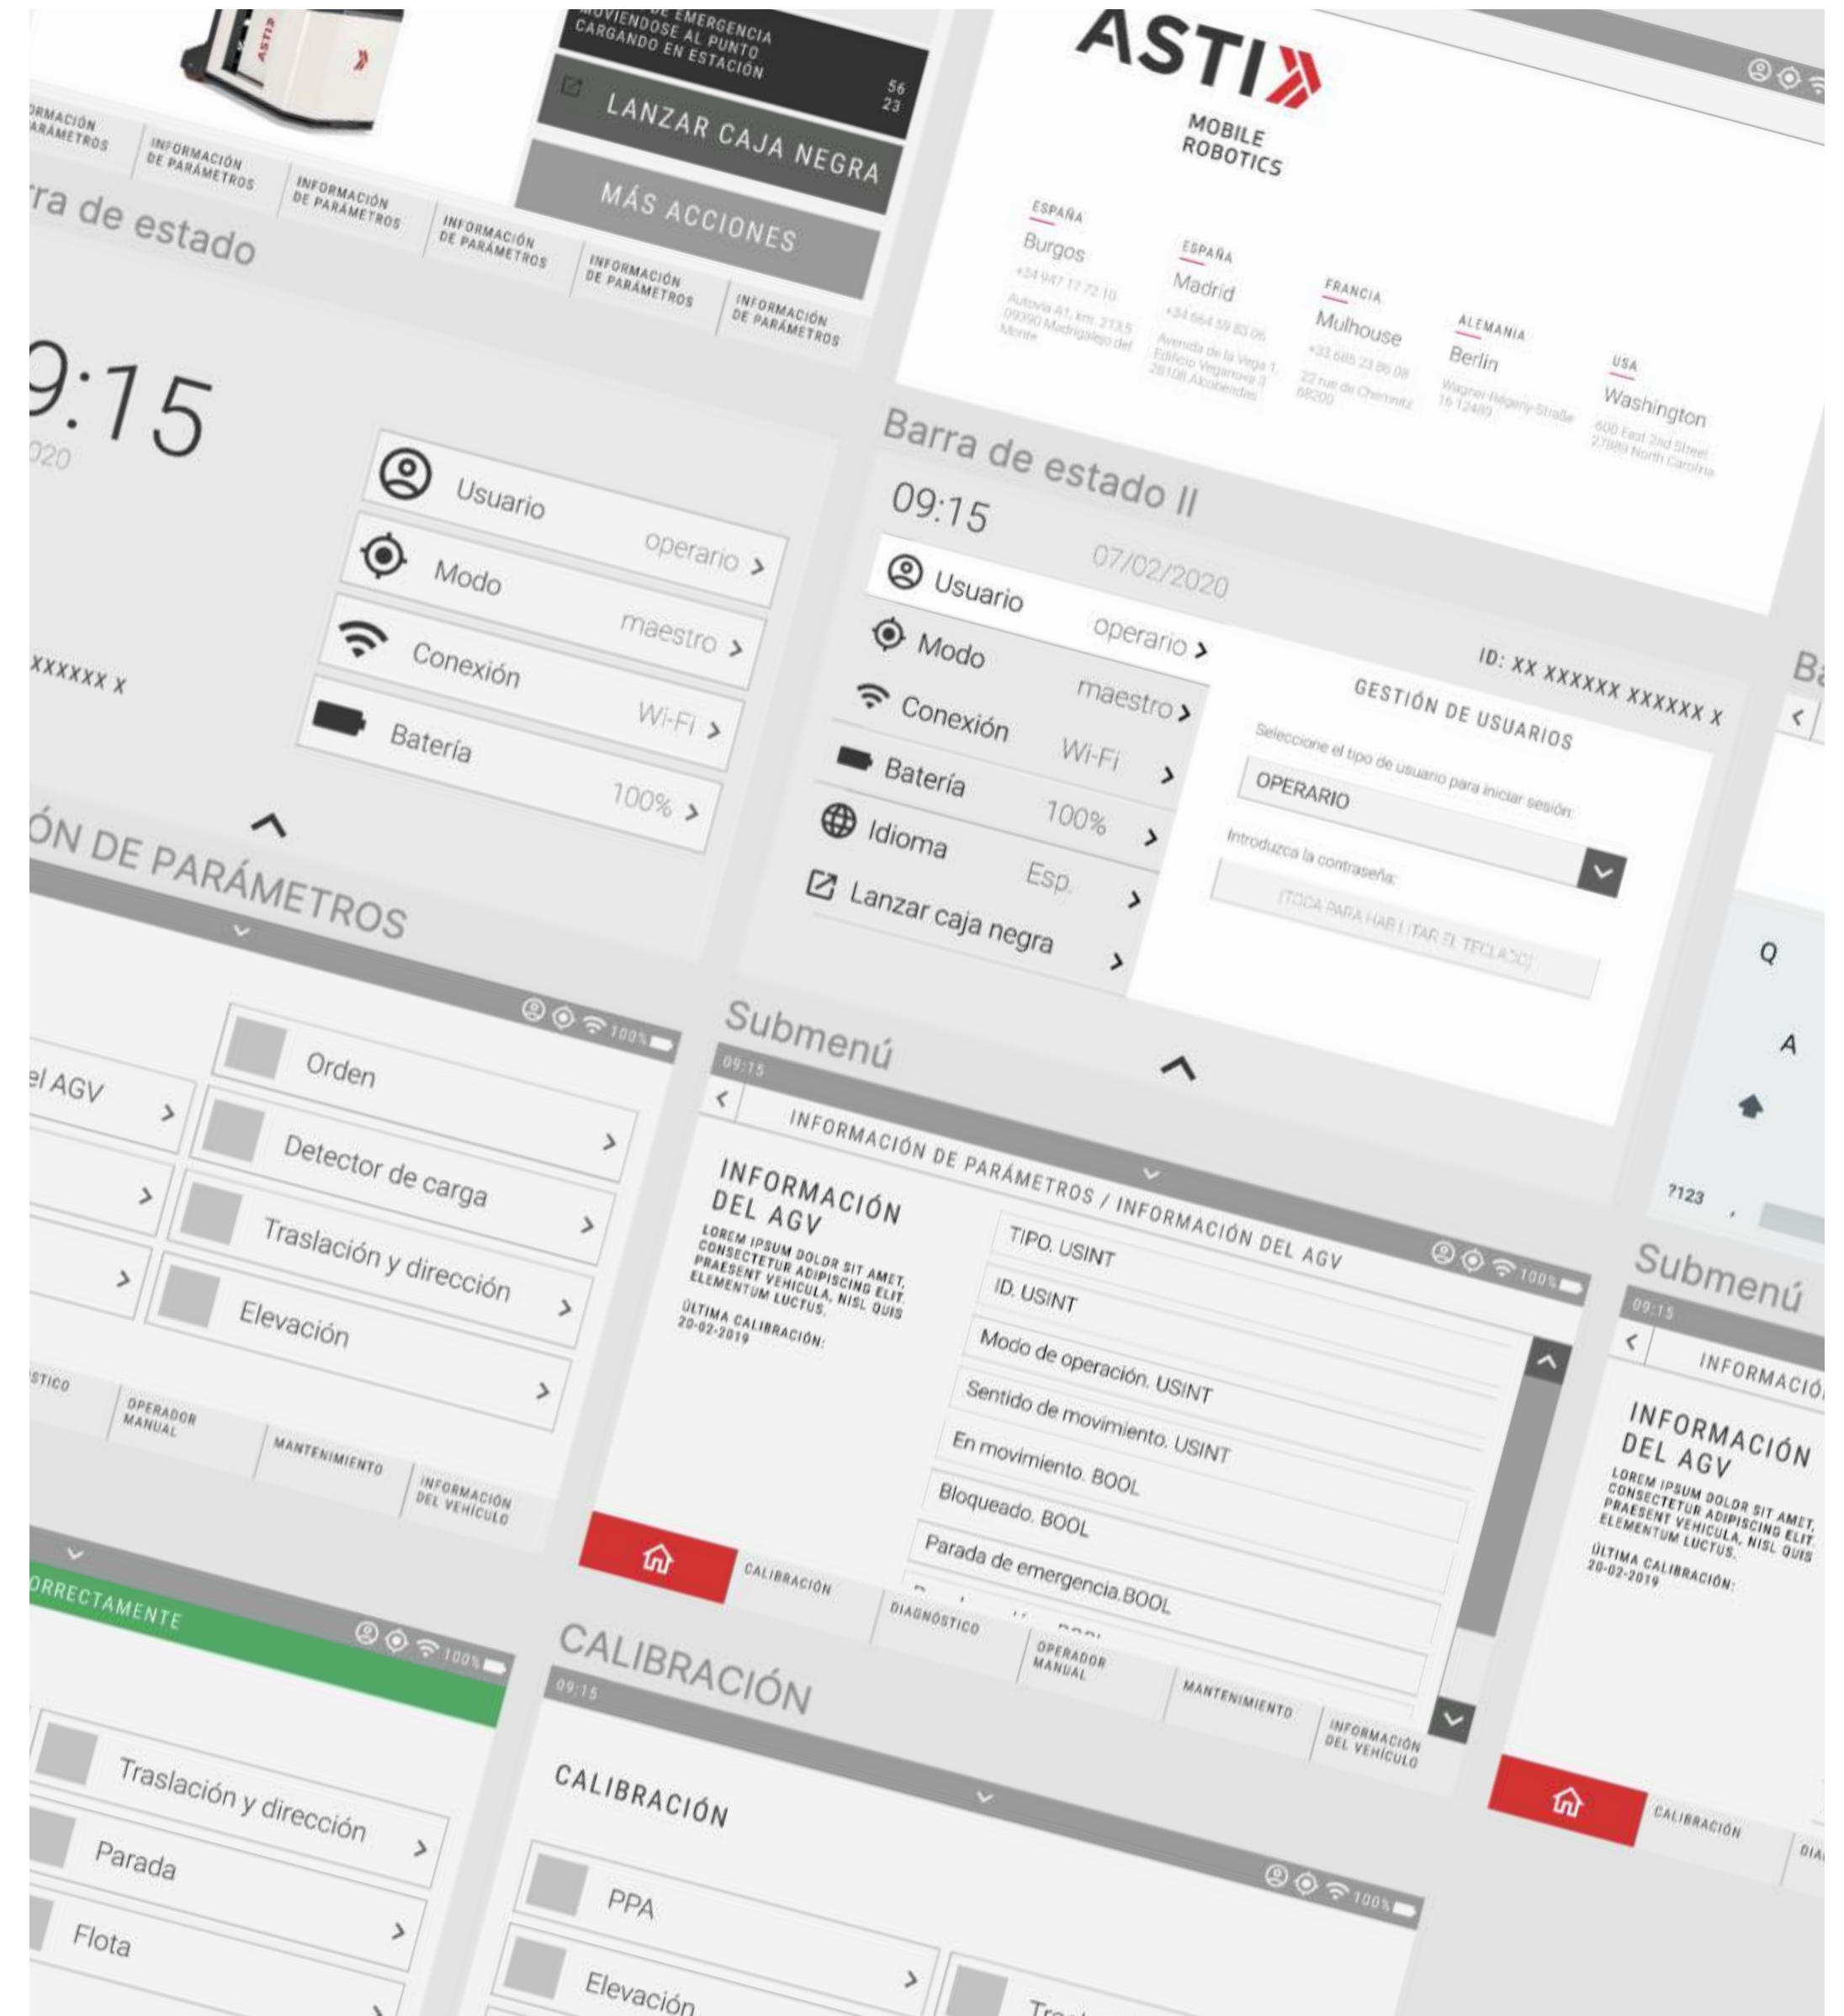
ASTI

MOVIENDOSE AL PUNTO DE EMERGENCIA
CARGANDO EN ESTACIÓN
56
23

LANZAR CAJA NEGRA

MÁS ACCIONES

INFORMACIÓN DE PARÁMETROS
INFORMACIÓN DE PARÁMETROS
INFORMACIÓN DE PARÁMETROS
INFORMACIÓN DE PARÁMETROS
INFORMACIÓN DE PARÁMETROS
INFORMACIÓN DE PARÁMETROS

ra de estado

9:15
020

XXXXXX X

Usuario operario >
Modo maestro >
Conexión Wi-Fi >
Batería 100% >

ÓN DE PARÁMETROS

ASTI
MOBILE ROBOTICS

ESPAÑA
Burgos
+34 947 17 72 10
Autovía A1, km. 213,5 09390 Madrigalejo del Monte

ESPAÑA
Madrid
+34 664 59 83 06
Avenida de la Vega 1, Edificio Veganova 3 28108 Alcobendas

FRANCIA
Mulhouse
+33 685 23 86 08
22 rue de Chemnitz 68200

ALEMANIA
Berlin
Wagner-Régeny-Straße 16 12489

USA
Washington
600 East 2nd Street 27889 North Carolina

Barra de estado II
09:15
07/02/2020
Usuario operario >
Modo maestro >
Conexión Wi-Fi >
Batería 100% >
Idioma Esp. >
Lanzar caja negra >

ID: XX XXXXXX XXXXXX X
GESTIÓN DE USUARIOS
Seleccione el tipo de usuario para iniciar sesión:
OPERARIO
Introduzca la contraseña:
(TOCA PARA HABILITAR EL TECLADO)

Ba
Q
A
?123

100%
el AGV >
>
>
Orden
Detector de carga >
Traslación y dirección >
Elevación >
>
STICO
OPERADOR MANUAL
MANTENIMIENTO
INFORMACIÓN DEL VEHÍCULO

Submenú
09:15
INFORMACIÓN DE PARÁMETROS / INFORMACIÓN DEL AGV
100%
INFORMACIÓN DEL AGV
LOREM IPSUM DOLOR SIT AMET, CONSECTETUR ADIPISCING ELIT. PRAESENT VEHICULA, NISL QUIS ELEMENTUM LUCTUS.
ÚLTIMA CALIBRACIÓN: 20-02-2019
TIPO. USINT
ID. USINT
Modo de operación. USINT
Sentido de movimiento. USINT
En movimiento. BOOL
Bloqueado. BOOL
Parada de emergencia.BOOL
CALIBRACIÓN
DIAGNÓSTICO
OPERADOR MANUAL
MANTENIMIENTO
INFORMACIÓN DEL VEHÍCULO

Submenú
09:15
INFORMACIÓ
INFORMACIÓN DEL AGV
LOREM IPSUM DOLOR SIT AMET, CONSECTETUR ADIPISCING ELIT. PRAESENT VEHICULA, NISL QUIS ELEMENTUM LUCTUS.
ÚLTIMA CALIBRACIÓN: 20-02-2019
CALIBRACIÓN
DIA

ORRECTAMENTE
100%
Traslación y dirección >
Parada >
Flota >

CALIBRACIÓN
09:15
CALIBRACIÓN
100%
PPA
Elevación >
Tra